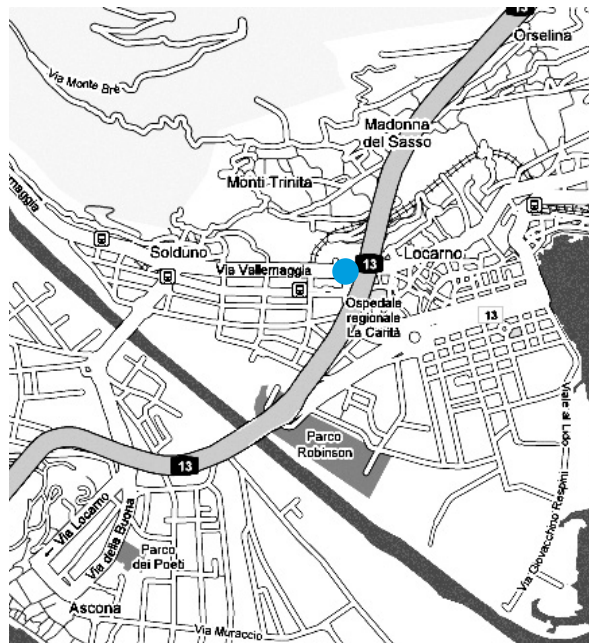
13
Orselina
Via Monte Brè
Madonna del Sasso
Monti Trinità
maggia
Solduno
Locarno
13
Via Vallemaggia
Ospedale regionale La Carità
13
Viale al Lido
Parco Robinson
13
Via Locarno
Via della Buona
Parco dei Poeti
Via Giovacchino Respini
Ascona
Via Muraccio